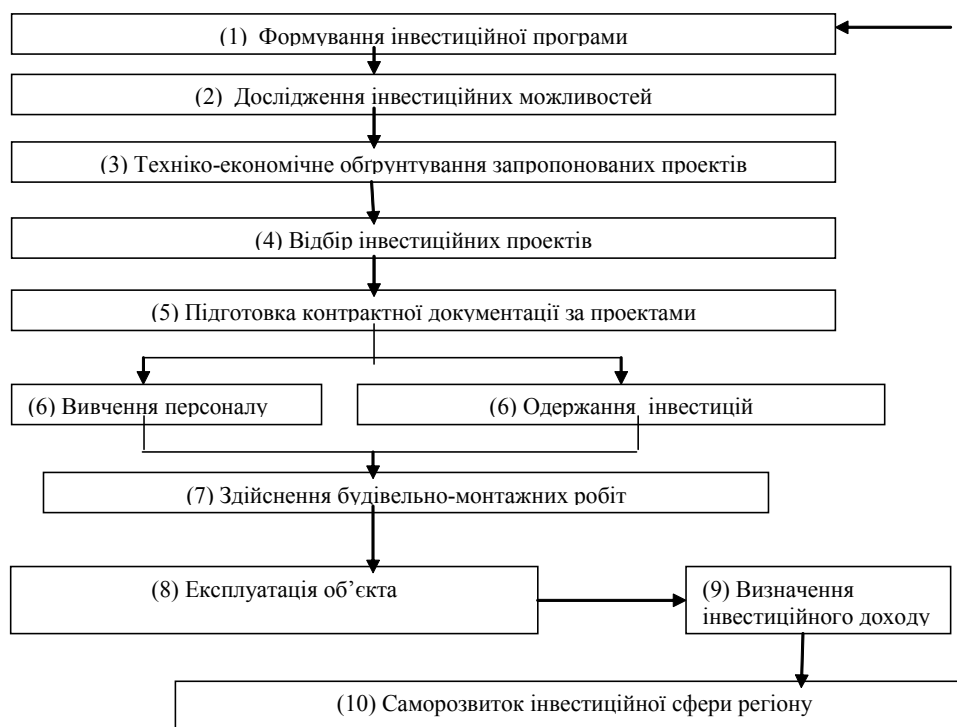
(1) Формування інвестиційної програми

(2) Дослідження інвестиційних можливостей

(3) Техніко-економічне обґрунтування запропонованих проектів

(4) Відбір інвестиційних проектів

(5) Підготовка контрактної документації за проектами

(6) Вивчення персоналу

(6) Одержання інвестицій

(7) Здійснення будівельно-монтажних робіт

(8) Експлуатація об'єкта

(9) Визначення інвестиційного доходу

(10) Саморозвиток інвестиційної сфери регіону